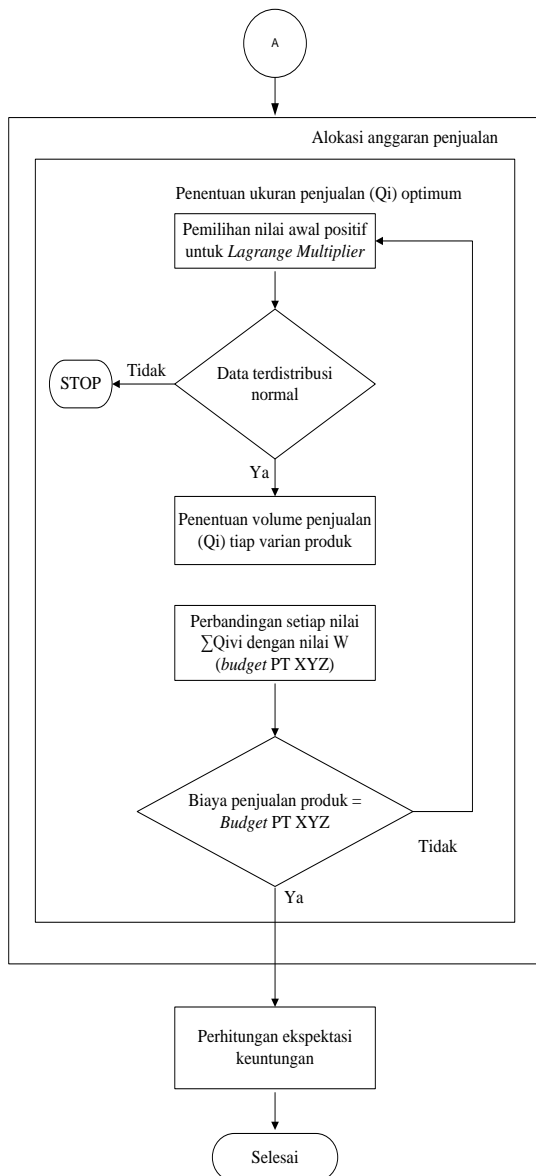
A

Alokasi anggaran penjualan

Penentuan ukuran penjualan (Qi) optimum

Pemilihan nilai awal positif untuk *Lagrange Multiplier*

Data terdistribusi normal

Tidak

STOP

Ya

Penentuan volume penjualan (Qi) tiap varian produk

Perbandingan setiap nilai ∑Qivi dengan nilai W (*budget* PT XYZ)

Biaya penjualan produk = *Budget* PT XYZ

Tidak

Ya

Perhitungan ekspektasi keuntungan

Selesai